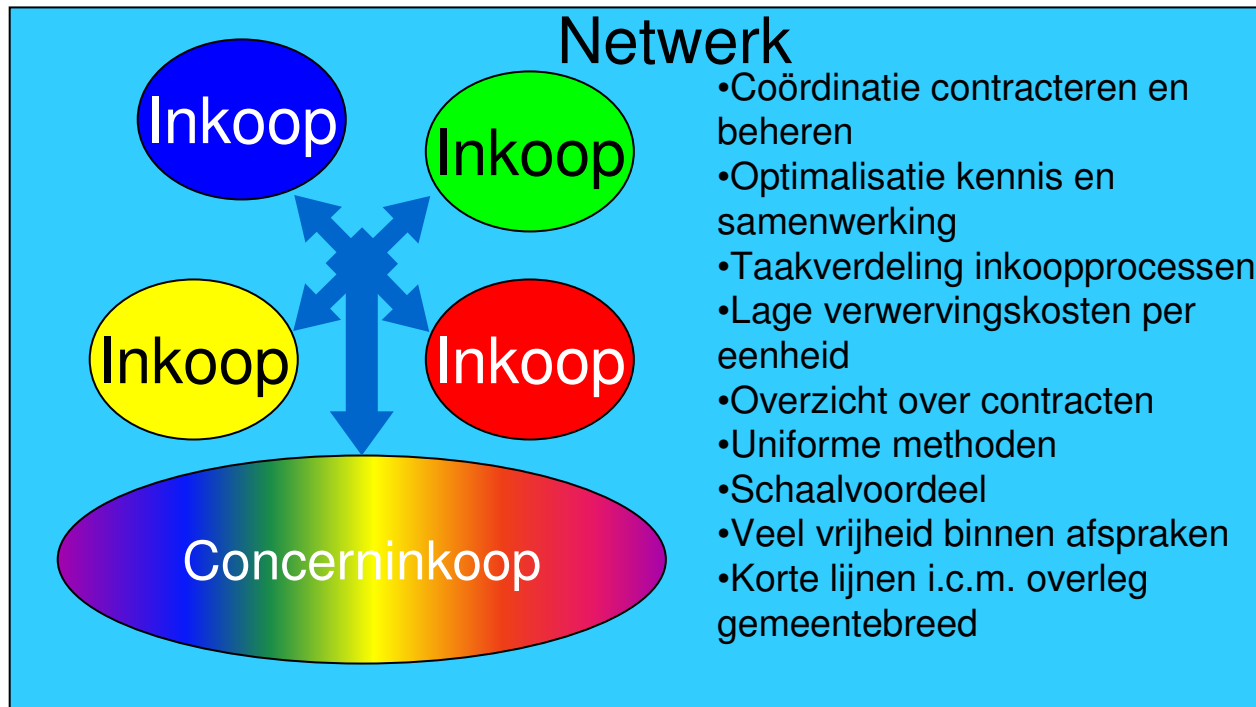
Netwerk

Inkoop

Inkoop

Inkoop

Inkoop

Concerninkoop

•Coördinatie contracteren en beheren
•Optimalisatie kennis en samenwerking
•Taakverdeling inkoopprocessen
•Lage verwervingskosten per eenheid
•Overzicht over contracten
•Uniforme methoden
•Schaalvoordeel
•Veel vrijheid binnen afspraken
•Korte lijnen i.c.m. overleg gemeentebreed